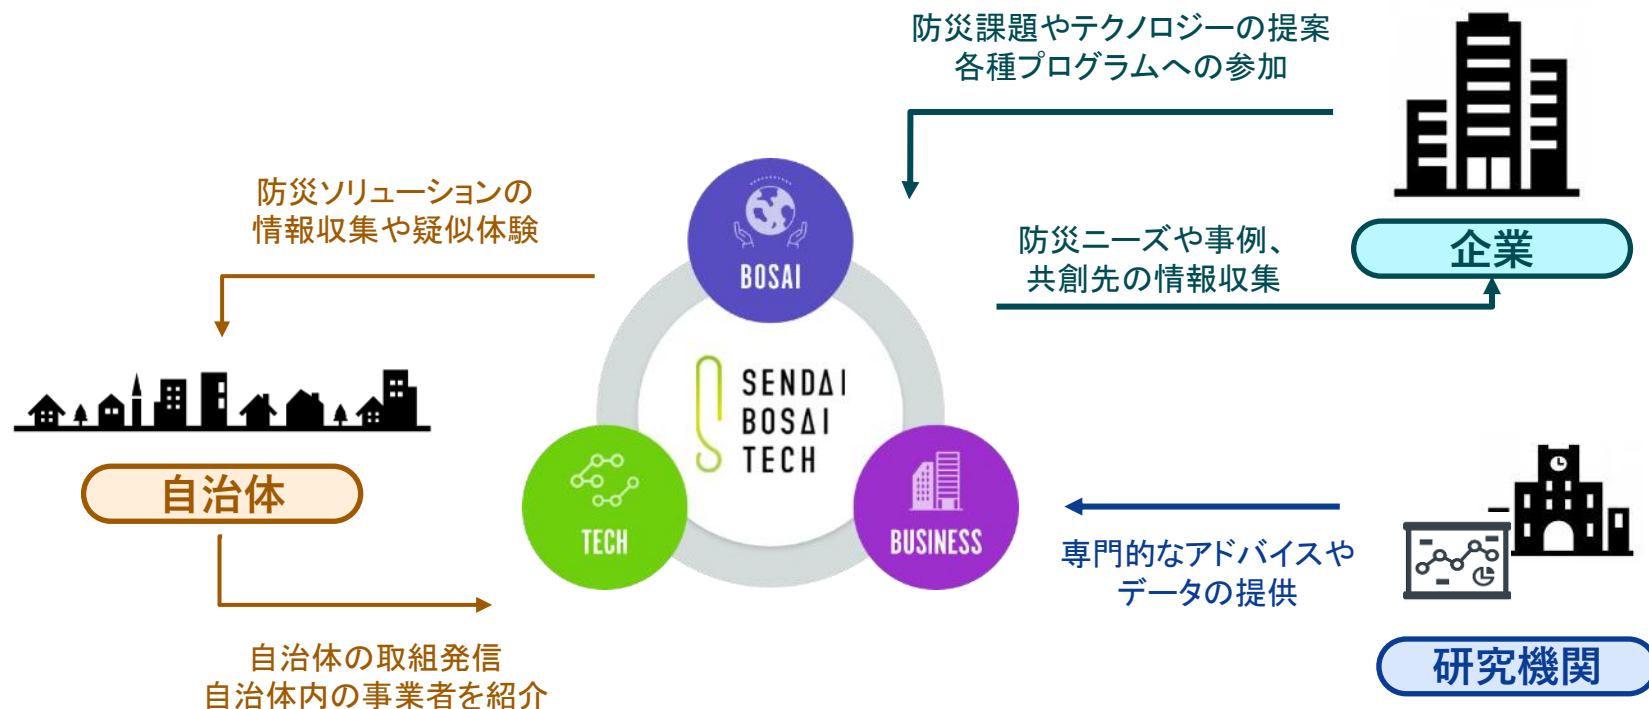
防災課題やテクノロジーの提案
各種プログラムへの参加

防災ソリューションの
情報収集や疑似体験

防災ニーズや事例、
共創先の情報収集

企業

BOSAI

SENDAI
BOSAI
TECH

自治体

TECH

BUSINESS

専門的なアドバイスや
データの提供

自治体の取組発信
自治体内の事業者を紹介

研究機関